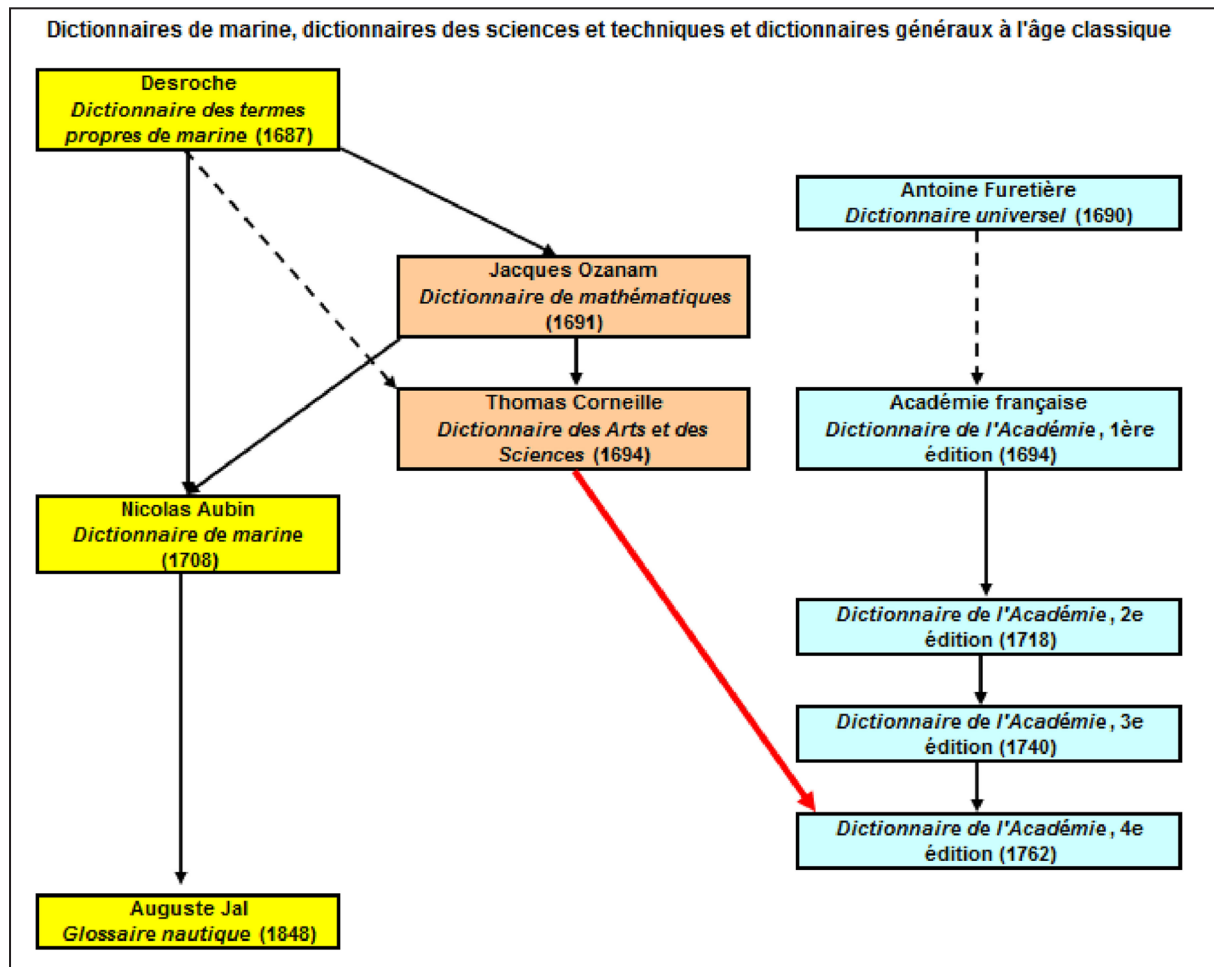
Dictionnaires de marine, dictionnaires des sciences et techniques et dictionnaires généraux à l'âge classique

Desroche
*Dictionnaire des termes propres de marine* (1687)

Jacques Ozanam
*Dictionnaire de mathématiques* (1691)

Thomas Corneille
*Dictionnaire des Arts et des Sciences* (1694)

Nicolas Aubin
*Dictionnaire de marine* (1708)

Auguste Jal
*Glossaire nautique* (1848)

Antoine Furetière
*Dictionnaire universel* (1690)

Académie française
*Dictionnaire de l'Académie*, 1ère édition (1694)

*Dictionnaire de l'Académie*, 2e édition (1718)

*Dictionnaire de l'Académie*, 3e édition (1740)

*Dictionnaire de l'Académie*, 4e édition (1762)